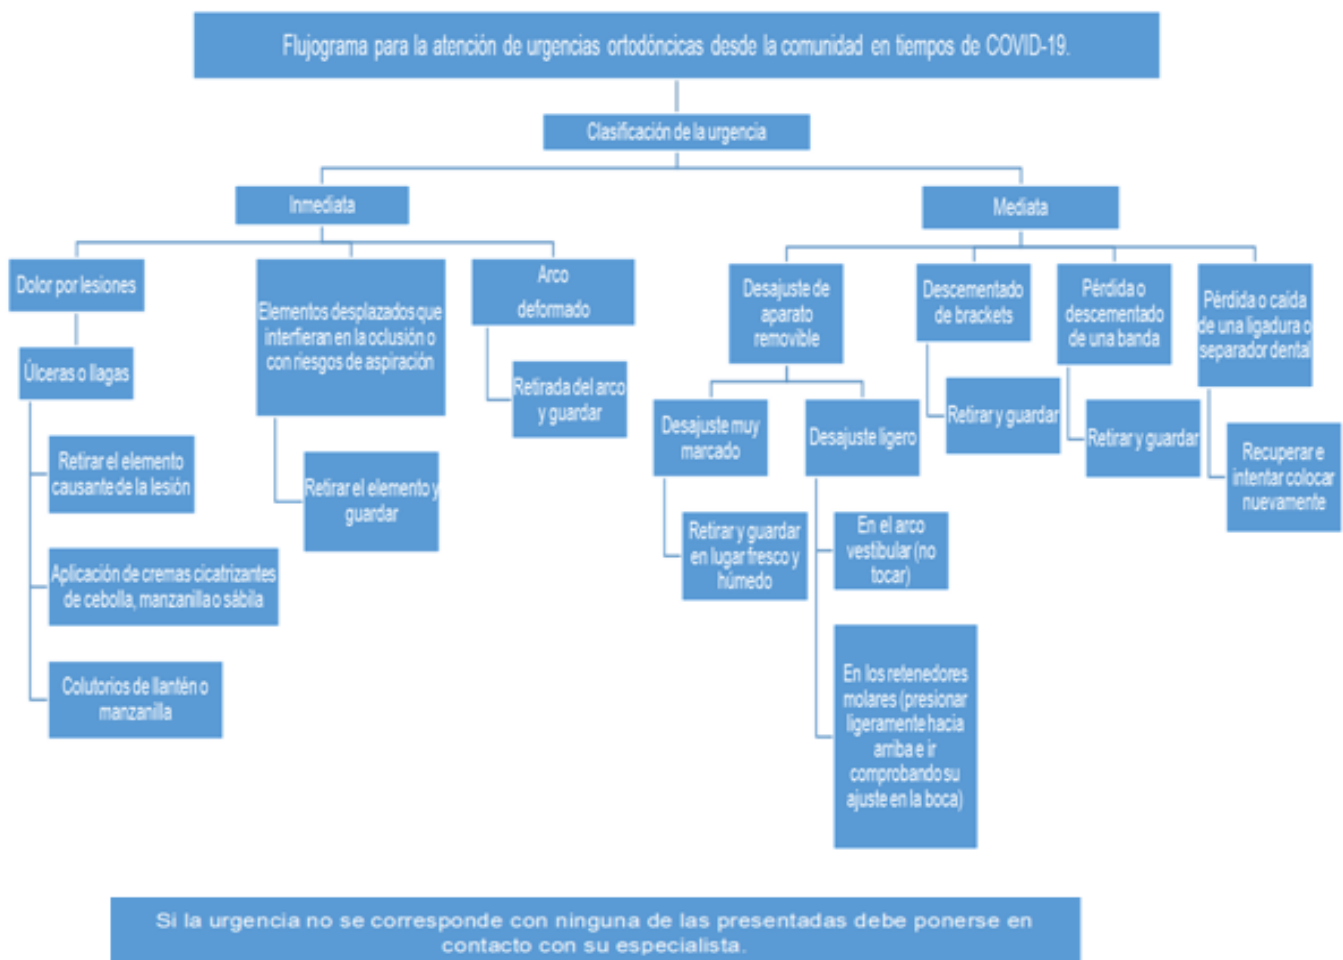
Flujograma para la atención de urgencias ortodóncicas desde la comunidad en tiempos de COVID-19.

Clasificación de la urgencia

Inmediata

Dolor por lesiones

Úlceras o llagas

Retirar el elemento causante de la lesión

Aplicación de cremas cicatrizantes de cebolla, manzanilla o sábila

Colutorios de llantén o manzanilla

Elementos desplazados que interfieran en la oclusión o con riesgos de aspiración

Retirar el elemento y guardar

Arco deformado

Retirada del arco y guardar

Mediata

Desajuste de aparato removible

Desajuste muy marcado

Retirar y guardar en lugar fresco y húmedo

Desajuste ligero

En el arco vestibular (no tocar)

En los retenedores molares (presionar ligeramente hacia arriba e ir comprobando su ajuste en la boca)

Descementado de brackets

Retirar y guardar

Pérdida o descementado de una banda

Retirar y guardar

Pérdida o caída de una ligadura o separador dental

Recuperar e intentar colocar nuevamente

Si la urgencia no se corresponde con ninguna de las presentadas debe ponerse en contacto con su especialista.